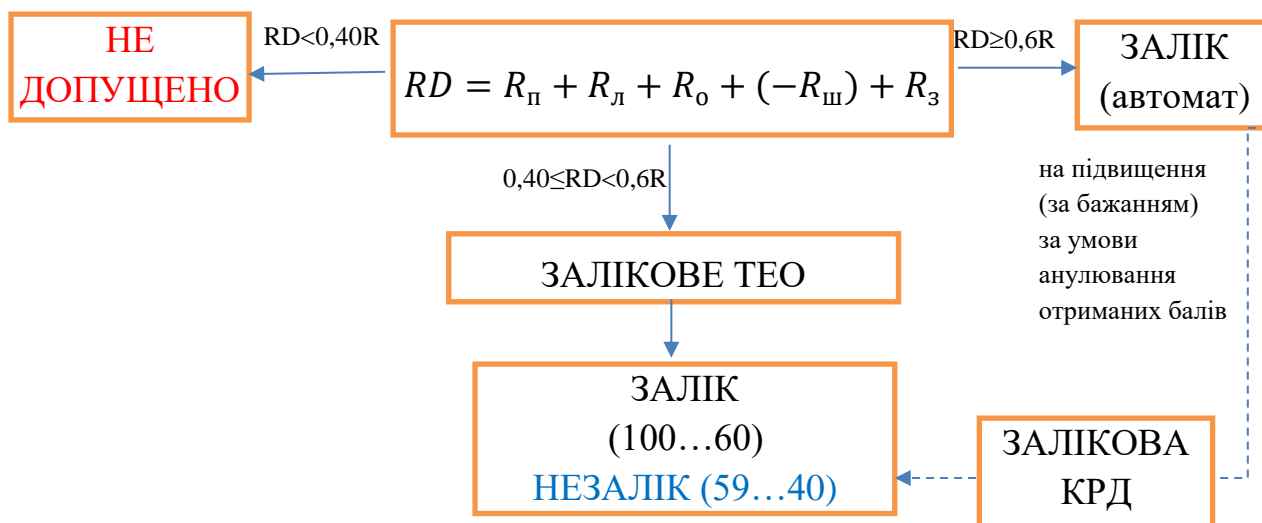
НЕ ДОПУЩЕНО

RD<0,40R

$RD = R_п + R_л + R_о + (-R_ш) + R_з$

RD≥0,6R

ЗАЛІК (автомат)

0,40≤RD<0,6R

на підвищення (за бажанням) за умови анулювання отриманих балів

ЗАЛІКОВЕ ТЕО

ЗАЛІК (100…60)
НЕЗАЛІК (59…40)

ЗАЛІКОВА КРД